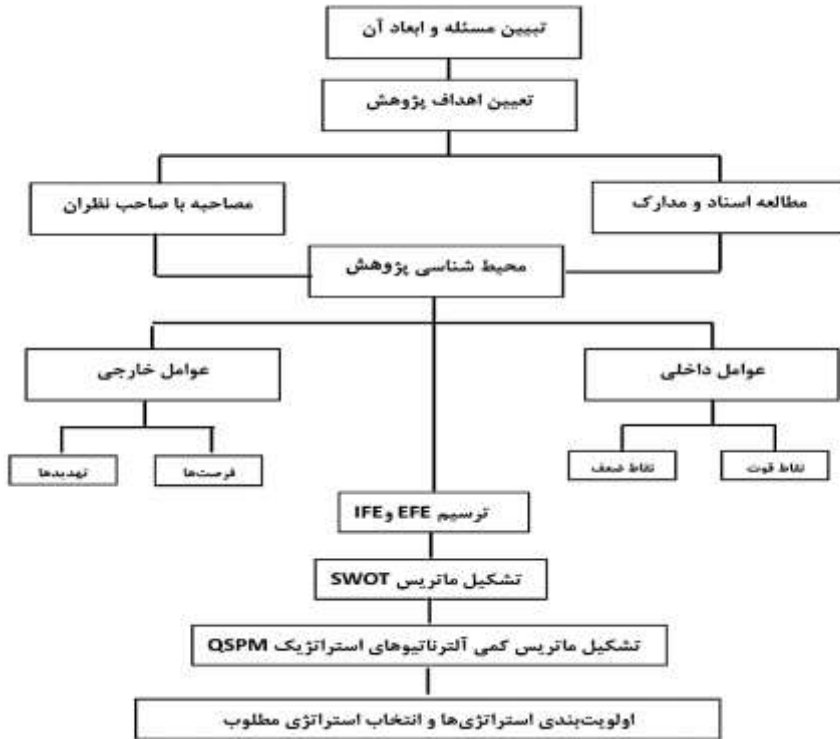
تبیین مسئله و ابعاد آن

تعیین اهداف پژوهش

مطالعه اسناد و مدارک

مصاحبه با صاحب نظران

محیط شناسی پژوهش

عوامل داخلی

عوامل خارجی

نقاط قوت

نقاط ضعف

فرصت‌ها

تهدیدها

ترسیم EFE وIFE

تشکیل ماتریس SWOT

تشکیل ماتریس کمی آلترناتیوهای استراتژیک QSPM

اولویت‌بندی استراتژی‌ها و انتخاب استراتژی مطلوب